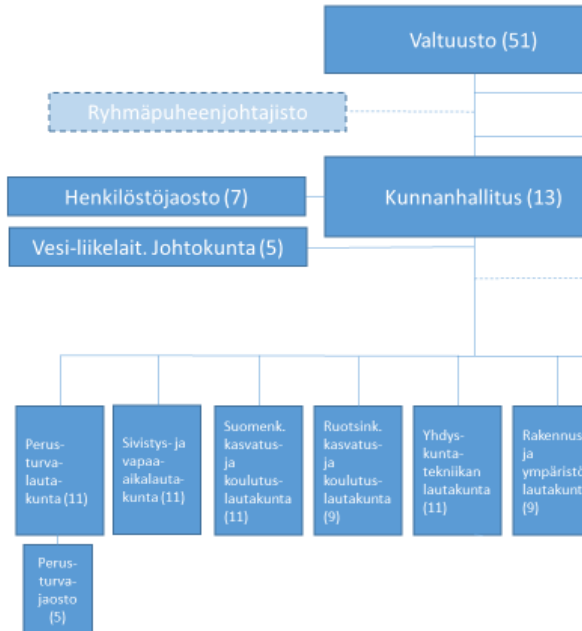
Valtuusto (51)

Ryhmäpuheenjohtajisto

Henkilöstöjaosto (7)

Kunnanhallitus (13)

Vesi-liikelait. Johtokunta (5)

Perusturvalautakunta (11)

Sivistys- ja vapaa-aikalautakunta (11)

Suomenk. kasvatus- ja koulutuslautakunta (11)

Ruotsink. kasvatus- ja koulutuslautakunta (9)

Yhdyskuntatekniikan lautakunta (11)

Rakennus- ja ympäristö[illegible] lautakunt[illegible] (9)

Perusturvajaosto (5)